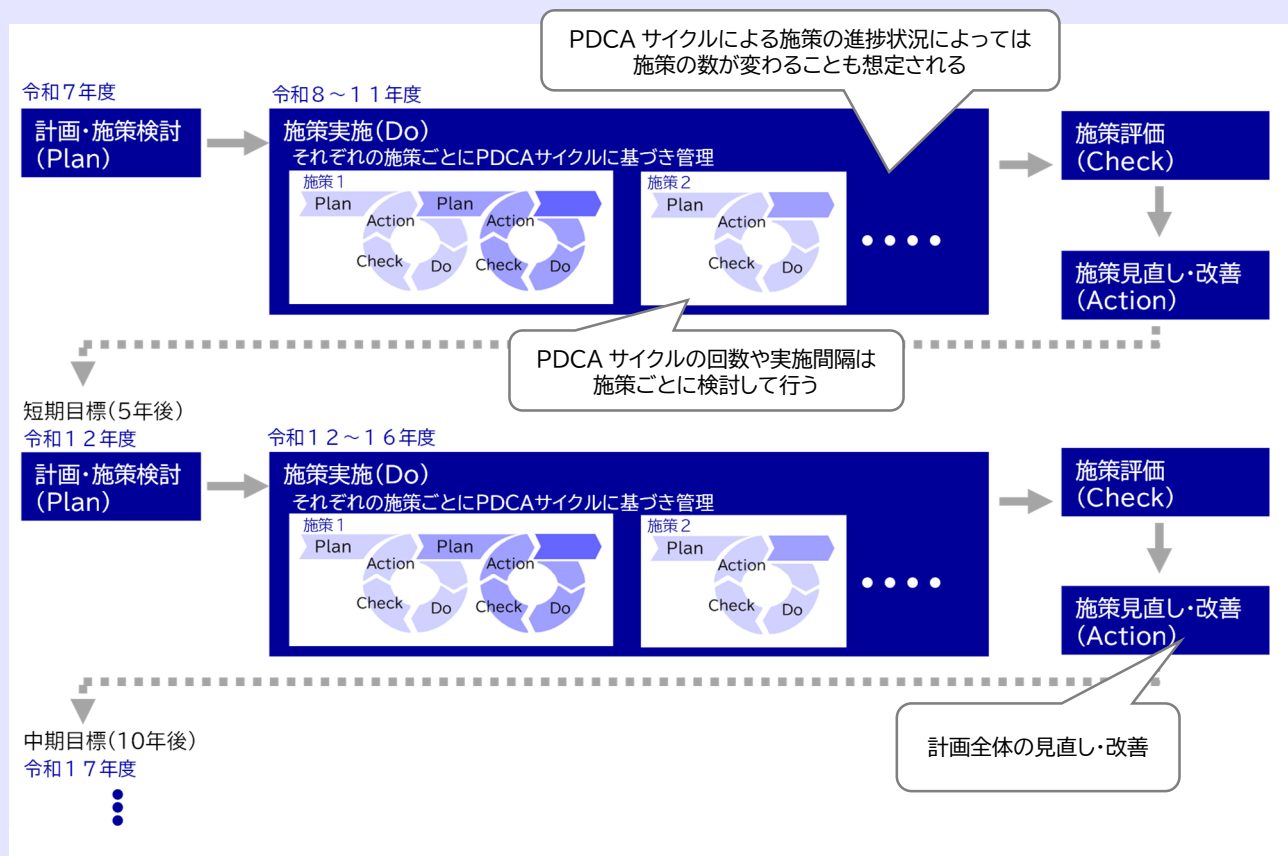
PDCA サイクルによる施策の進捗状況によっては
施策の数が変わることも想定される

令和7年度

計画・施策検討
(Plan)

令和８～１１年度

施策実施(Do)
それぞれの施策ごとにPDCAサイクルに基づき管理

施策１
Plan
Action
Check
Do
Plan
Action
Check
Do

施策２
Plan
Action
Check
Do

● ● ● ●

施策評価
(Check)

施策見直し・改善
(Action)

PDCA サイクルの回数や実施間隔は
施策ごとに検討して行う

短期目標(5年後)
令和１２年度

計画・施策検討
(Plan)

令和１２～１６年度

施策実施(Do)
それぞれの施策ごとにPDCAサイクルに基づき管理

施策１
Plan
Action
Check
Do
Plan
Action
Check
Do

施策２
Plan
Action
Check
Do

● ● ● ●

施策評価
(Check)

施策見直し・改善
(Action)

計画全体の見直し・改善

中期目標(10年後)
令和１７年度